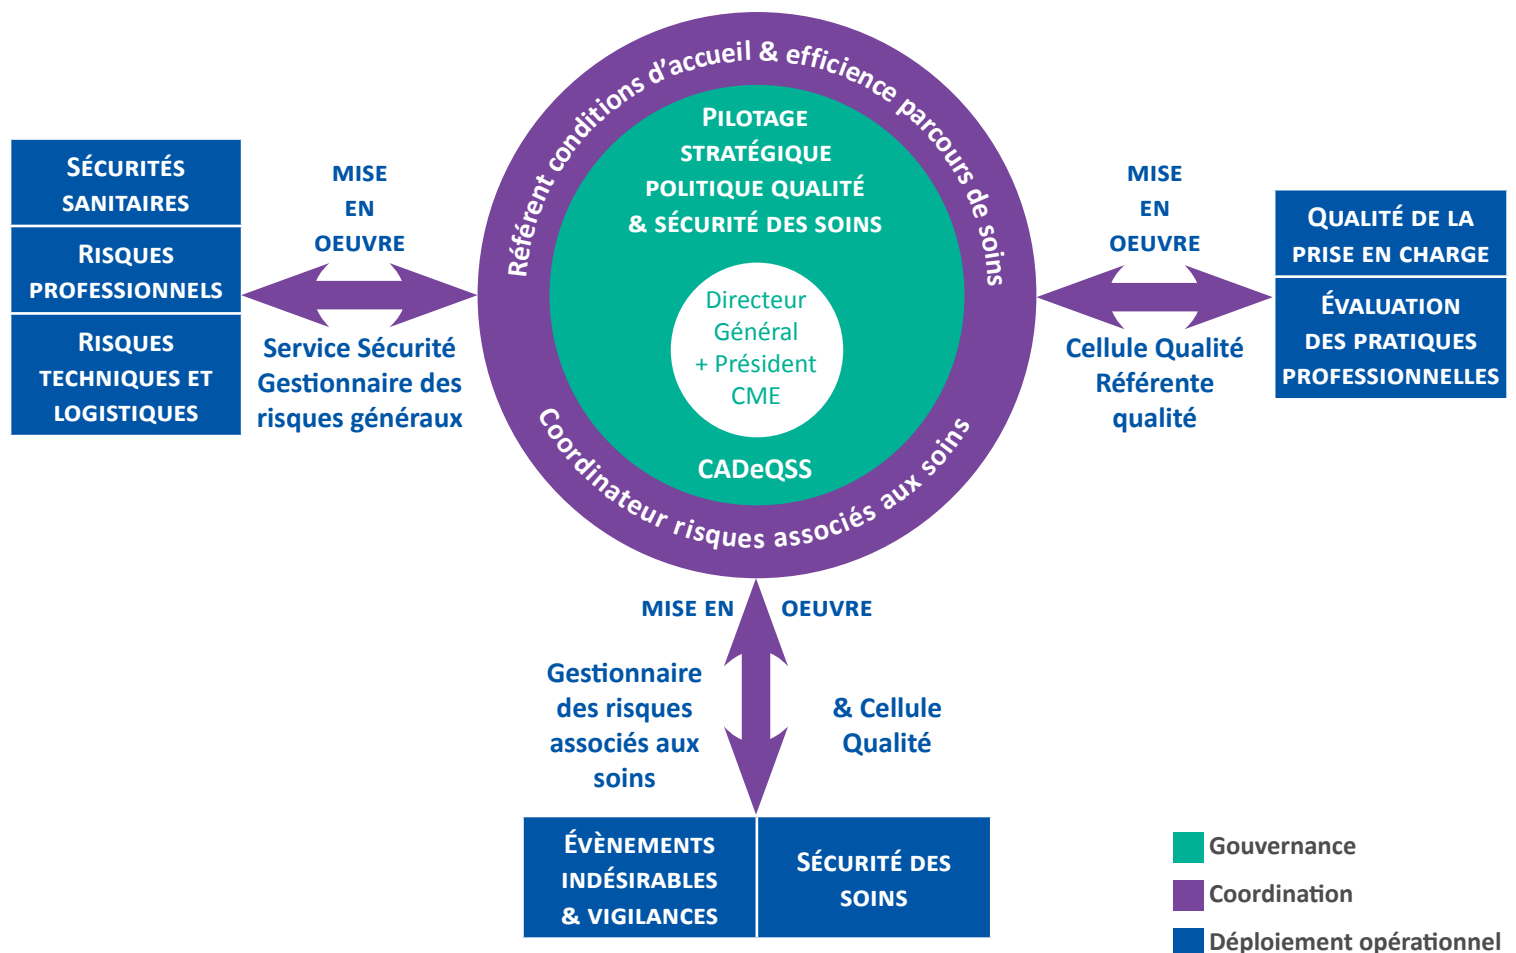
Sécurités sanitaires

Risques professionnels

Risques techniques et logistiques

MISE EN OEUVRE

Service Sécurité Gestionnaire des risques généraux

Référent conditions d'accueil & efficience parcours de soins

Pilotage stratégique politique qualité & sécurité des soins

Directeur Général + Président CME

CADeQSS

Coordinateur risques associés aux soins

MISE EN OEUVRE

Cellule Qualité Référente qualité

Qualité de la prise en charge

Évaluation des pratiques professionnelles

MISE EN OEUVRE

Gestionnaire des risques associés aux soins

& Cellule Qualité

Évènements indésirables & vigilances

Sécurité des soins

Gouvernance
Coordination
Déploiement opérationnel